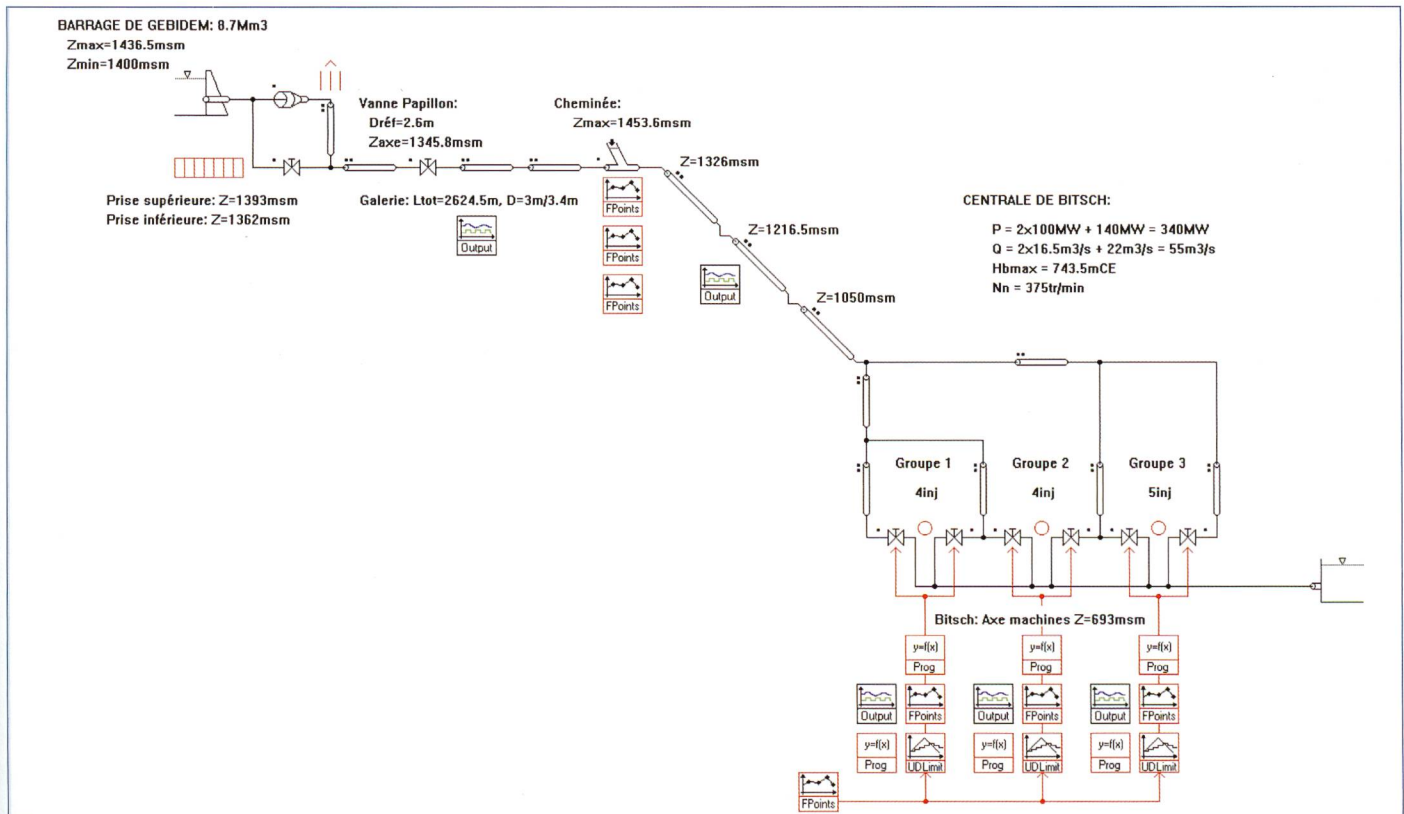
BARRAGE DE GEBIDEM: 8.7Mm3
Zmax=1436.5msm
Zmin=1400msm

Prise supérieure: Z=1393msm
Prise inférieure: Z=1362msm

Vanne Papillon:
Dréf=2.6m
Zaxe=1345.8msm

Galerie: Ltot=2624.5m, D=3m/3.4m

Output

Cheminée:
Zmax=1453.6msm

FPoints

FPoints

FPoints

Z=1326msm

Z=1216.5msm

Output

Z=1050msm

CENTRALE DE BITSCH:
P = 2x100MW + 140MW = 340MW
Q = 2x16.5m3/s + 22m3/s = 55m3/s
Hbmax = 743.5mCE
Nn = 375tr/min

Groupe 1
4inj

Groupe 2
4inj

Groupe 3
5inj

Bitsch: Axe machines Z=693msm

y=f(x)
Prog

y=f(x)
Prog

y=f(x)
Prog

Output
FPoints

Output
FPoints

Output
FPoints

y=f(x)
Prog
UDLimit

y=f(x)
Prog
UDLimit

y=f(x)
Prog
UDLimit

FPoints